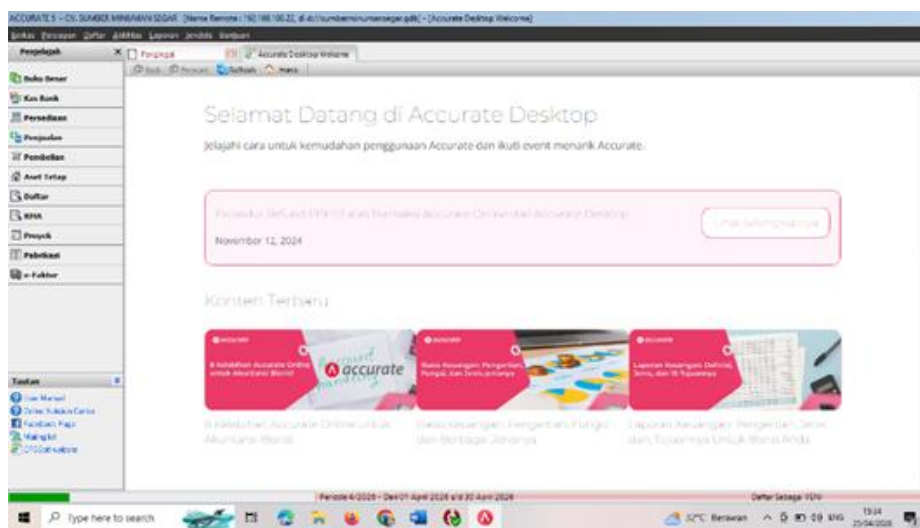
ACCURATE 5 - CV. SUMBER MINUMAN SEGAR [Nama Remote : 192.168.10.22, d:\c\\sumberminumansegar.gdb] - [Accurate Desktop Welcome]
Berkas Persiapan Daftar Aktivitas Laporan Jendela Bantuan

Penjelajah
Buku Besar
Kas Bank
Persediaan
Penjualan
Pembelian
Aset Tetap
Daftar
RMA
Proyek
Pabrikasi
e-Faktur

Tautan
User Manual
Online Solution Center
Facebook Page
Mailinglist
CPSSoft website

Penjelajah
Accurate Desktop Welcome
Balik Proceed Refresh Home

Selamat Datang di Accurate Desktop

Jelajahi cara untuk kemudahan penggunaan Accurate dan ikuti event menarik Accurate.

Prosedur Refund PPN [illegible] Accurate Online dan Accurate Desktop

November 12, 2024

Lihat Selengkapnya

Konten Terbaru

8 Kelebihan Accurate Online untuk Akuntansi Bisnis!

accurate

Rasio Keuangan: Pengertian, Fungsi, dan Berbagai Jenisnya

Laporan Keuangan: Definisi, Jenis, dan Di Tujuannya

8 Kelebihan Accurate Online Untuk Akuntansi Bisnis

Rasio Keuangan: Pengertian, Fungsi, dan Berbagai Jenisnya

Laporan Keuangan: Pengertian, Jenis, dan Tujuannya Untuk Bisnis Anda

Periode 4/2026 - Dari 01 April 2026 s/d 30 April 2026

Daftar Sebagai: YDN

Type here to search

32°C Berawan

ENG

13:34
23/04/2026